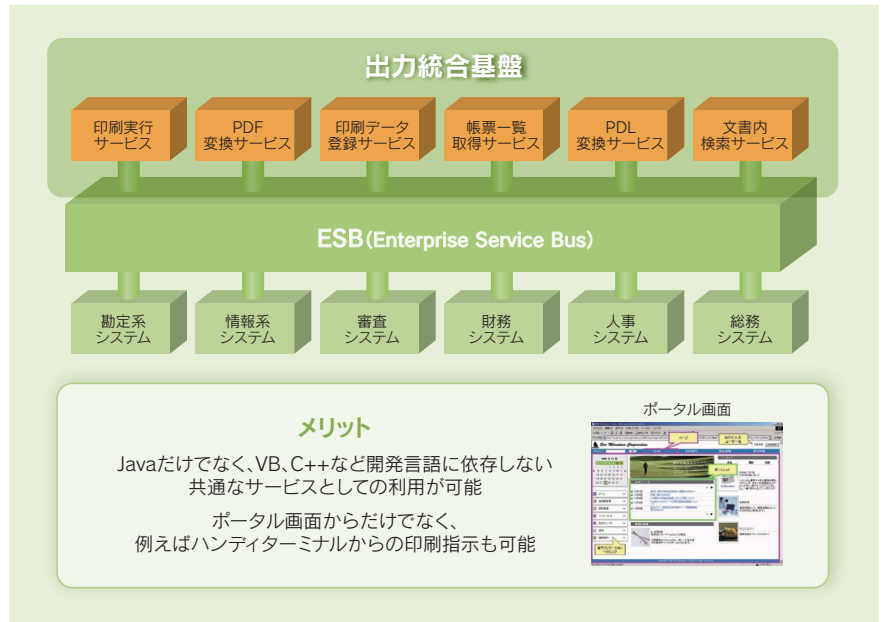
出力統合基盤

印刷実行サービス

PDF変換サービス

印刷データ登録サービス

帳票一覧取得サービス

PDL変換サービス

文書内検索サービス

ESB(Enterprise Service Bus)

勘定系システム

情報系システム

審査システム

財務システム

人事システム

総務システム

メリット

Javaだけでなく、VB、C++など開発言語に依存しない共通なサービスとしての利用が可能

ポータル画面からだけでなく、例えばハンディターミナルからの印刷指示も可能

ポータル画面

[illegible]